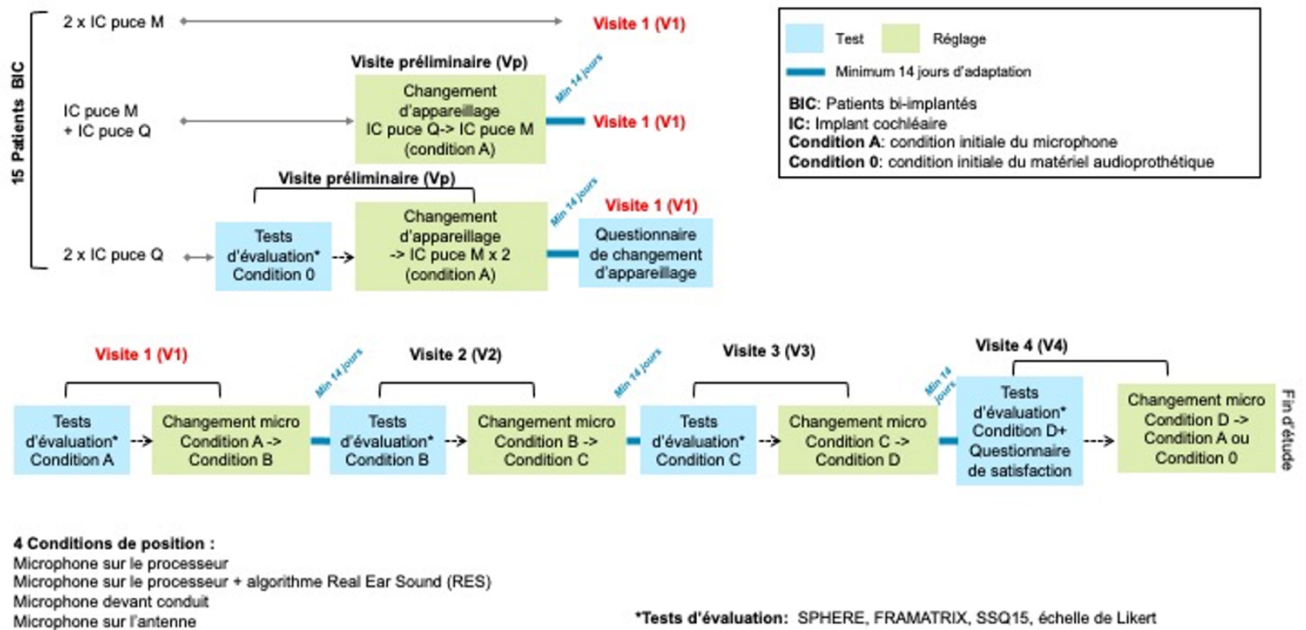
15 Patients BIC

2 x IC puce M

Visite 1 (V1)

Visite préliminaire (Vp)

IC puce M + IC puce Q

Changement d'appareillage IC puce Q-> IC puce M (condition A)

Min 14 jours

Visite 1 (V1)

Visite préliminaire (Vp)

2 x IC puce Q

Tests d'évaluation* Condition 0

Changement d'appareillage -> IC puce M x 2 (condition A)

Min 14 jours

Visite 1 (V1)

Questionnaire de changement d'appareillage

Test

Réglage

Minimum 14 jours d'adaptation

**BIC**: Patients bi-implantés
**IC**: Implant cochléaire
**Condition A**: condition initiale du microphone
**Condition 0**: condition initiale du matériel audioprothétique

Visite 1 (V1)

Tests d'évaluation* Condition A

Changement micro Condition A -> Condition B

Min 14 jours

Visite 2 (V2)

Tests d'évaluation* Condition B

Changement micro Condition B -> Condition C

Min 14 jours

Visite 3 (V3)

Tests d'évaluation* Condition C

Changement micro Condition C -> Condition D

Min 14 jours

Visite 4 (V4)

Tests d'évaluation* Condition D+ Questionnaire de satisfaction

Changement micro Condition D -> Condition A ou Condition 0

Fin d'étude

**4 Conditions de position :**
Microphone sur le processeur
Microphone sur le processeur + algorithme Real Ear Sound (RES)
Microphone devant conduit
Microphone sur l'antenne

**\*Tests d'évaluation:** SPHERE, FRAMATRIX, SSQ15, échelle de Likert